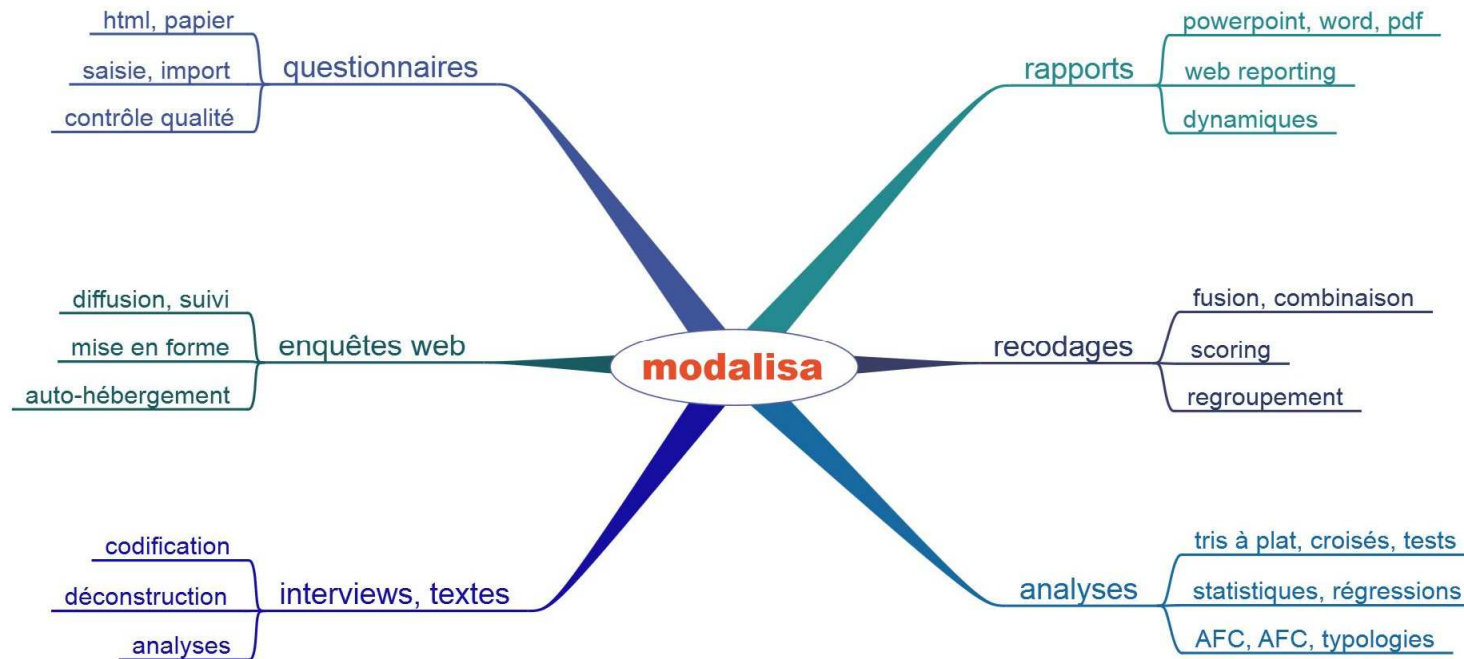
modalisa

questionnaires
html, papier
saisie, import
contrôle qualité

rapports
powerpoint, word, pdf
web reporting
dynamiques

enquêtes web
diffusion, suivi
mise en forme
auto-hébergement

recodages
fusion, combinaison
scoring
regroupement

interviews, textes
codification
déconstruction
analyses

analyses
tris à plat, croisés, tests
statistiques, régressions
AFC, AFC, typologies